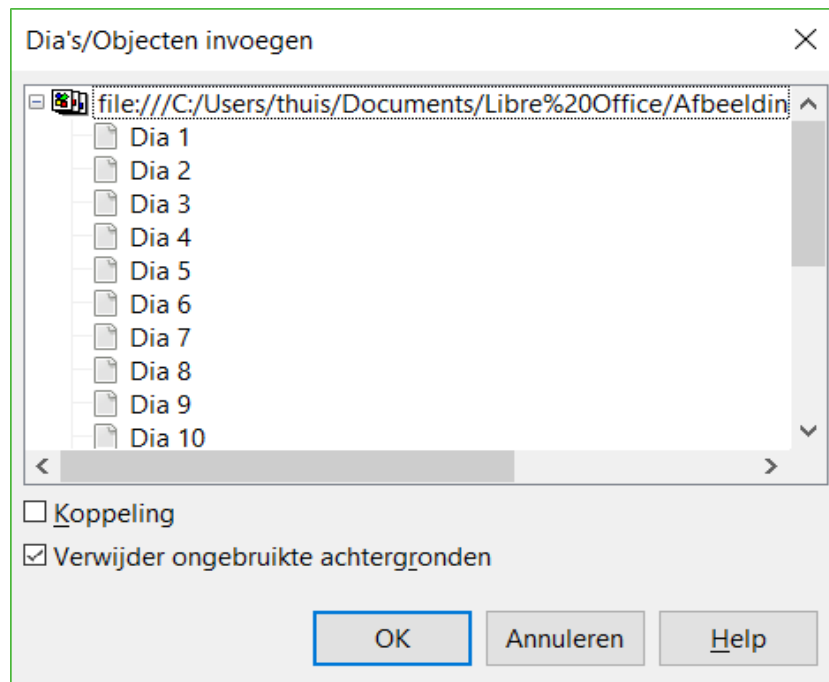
Dia's/Objecten invoegen

file:///C:/Users/thuis/Documents/Libre%20Office/Afbeeldin

Dia 1
Dia 2
Dia 3
Dia 4
Dia 5
Dia 6
Dia 7
Dia 8
Dia 9
Dia 10

Koppeling

Verwijder ongebruikte achtergronden

OK
Annuleren
Help